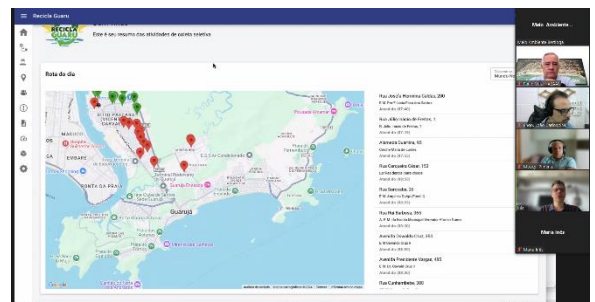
Recicla Guaru

Este é seu resumo das atividades de coleta seletiva

Rota do dia

Rua José de Alvarenga Galvão, 390

Rua Júlio Mesquita de Freitas, 1

Alameda Guarani, 65

Rua Campos Salles, 152

Rua Santos, 38

Rua Rui Barbosa, 355

Avenida Oswaldo Cruz, 300

Avenida Presidente Vargas, 405

Rua Carlos Gomes, 300

Guarujá

Ponta da Praia

Meio Ambiente

Maria Inês

Google